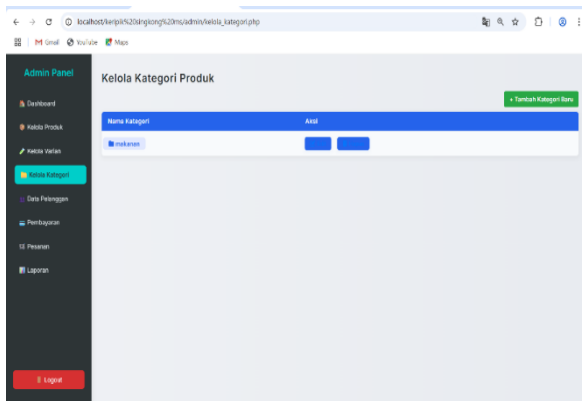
localhost/keripik%20singkong%20mc/admin/kelola_kategori.php

Gmail YouTube Maps

Admin Panel

Dashboard

Kelola Produk

Kelola Varian

Kelola Kategori

Data Pelanggan

Pembayaran

Pesanan

Laporan

Logout

Kelola Kategori Produk

+ Tambah Kategori Baru

| Nama Kategori | Aksi |
|---|---|
| makanan | |